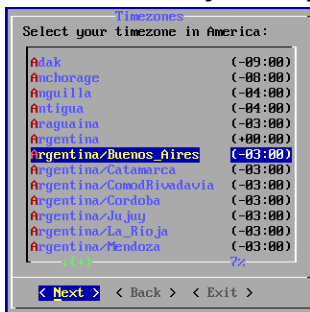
Timezones
Select your timezone in America:

| | |
|---|---|
| Adak | (-09:00) |
| Anchorage | (-08:00) |
| Anguilla | (-04:00) |
| Antigua | (-04:00) |
| Araguaina | (-03:00) |
| Argentina | (+00:00) |
| Argentina/Buenos_Aires | (-03:00) |
| Argentina/Catamarca | (-03:00) |
| Argentina/ComodRivadavia | (-03:00) |
| Argentina/Cordoba | (-03:00) |
| Argentina/Jujuy | (-03:00) |
| Argentina/La_Rioja | (-03:00) |
| Argentina/Mendoza | (-03:00) |

v(+) 7%

< Next > < Back > < Exit >